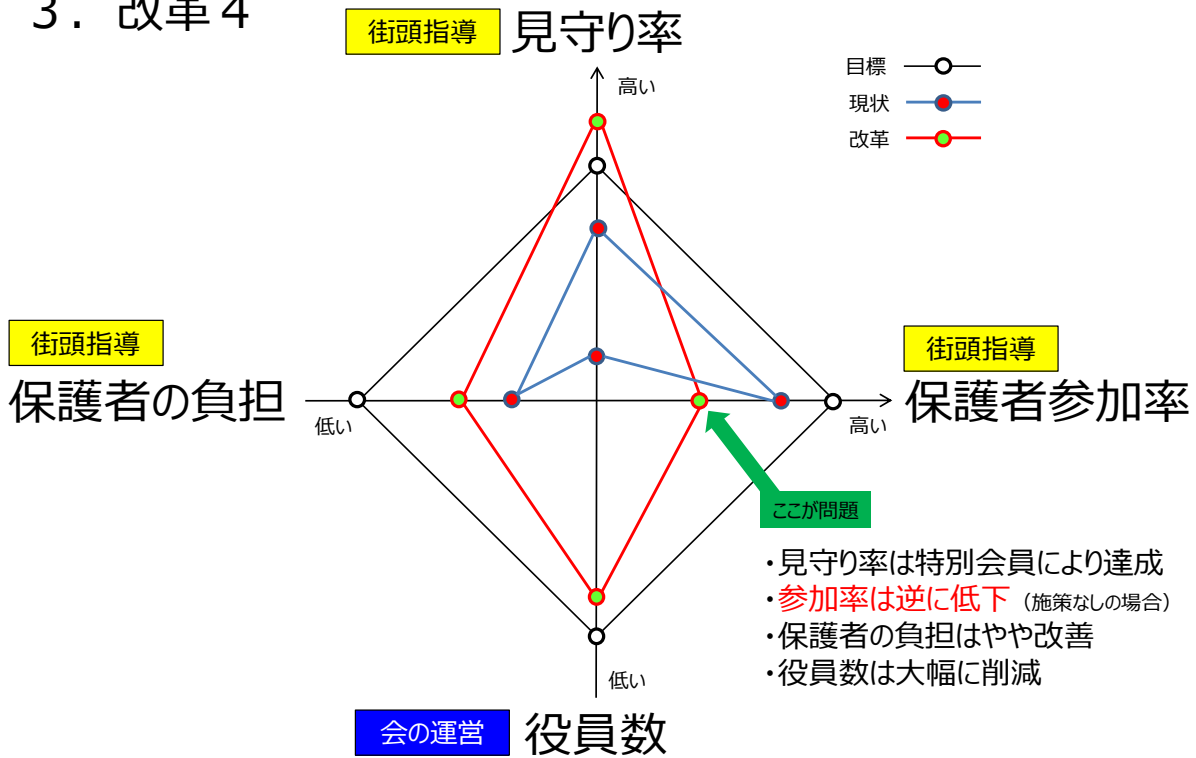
３．改革４

街頭指導 見守り率

高い

目標
現状
改革

街頭指導
保護者の負担

低い

街頭指導
保護者参加率

高い

ここが問題

・見守り率は特別会員により達成
・参加率は逆に低下（施策なしの場合）
・保護者の負担はやや改善
・役員数は大幅に削減

低い

会の運営 役員数